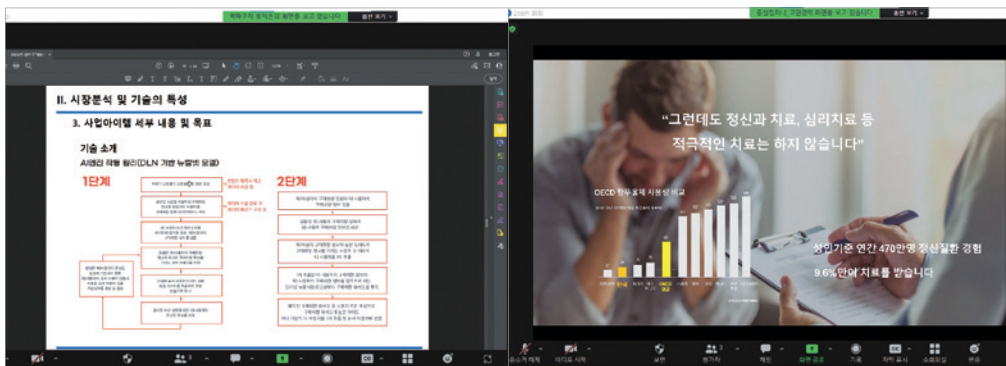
II. 시장분석 및 기술의 특성

3. 사업아이템 세부 내용 및 목표

기술 소개
AI센터 작동 원리(DLN 기반 뉴럴넷 모델)

1단계

2단계

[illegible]

"그런데도 정신과 치료, 심리치료 등 적극적인 치료는 하지 않습니다"

OECD 항우울제 지원량 비교

성인기준 연간 470만명 정신질환 경험
9.6%만이 치료를 받습니다

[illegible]